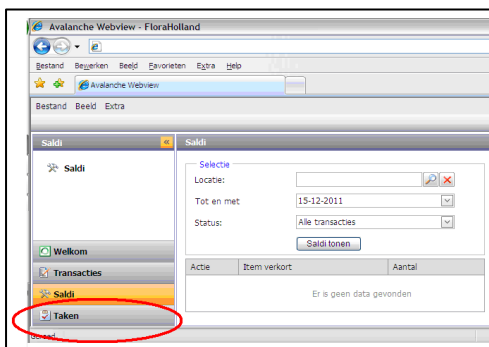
Avalanche Webview - FloraHolland

Bestand Bewerken Beeld Favorieten Extra Help

Avalanche Webview

Bestand Beeld Extra

Saldi

Saldi

Saldi

Selectie

Locatie:

Tot en met 15-12-2011

Status: Alle transacties

Saldi tonen

| Actie | Item verkort | Aantal |
|---|---|---|
| Er is geen data gevonden | | |

Welkom

Transacties

Saldi

Taken

Gereed